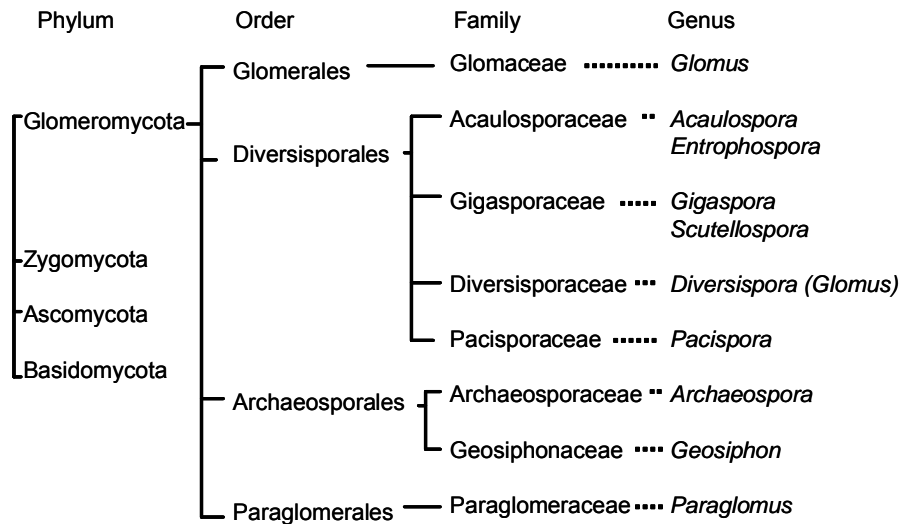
Phylum

Order

Family

Genus

Glomeromycota

Zygomycota

Ascomycota

Basidomycota

Glomerales

Diversisporales

Archaeosporales

Paraglomerales

Glomaceae

Acaulosporaceae

Gigasporaceae

Diversisporaceae

Pacisporaceae

Archaeosporaceae

Geosiphonaceae

Paraglomeraceae

*Glomus*

*Acaulospora*
*Entrophospora*

*Gigaspora*
*Scutellospora*

*Diversispora (Glomus)*

*Pacispora*

*Archaeospora*

*Geosiphon*

*Paraglomus*